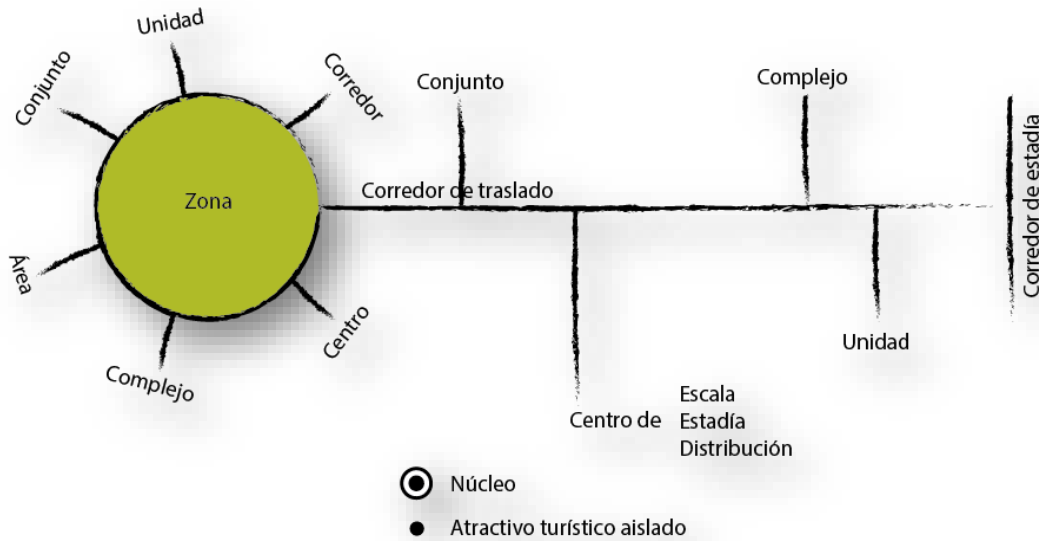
Unidad

Conjunto

Corredor

Zona

Área

Centro

Complejo

Conjunto

Complejo

Corredor de traslado

Corredor de estadía

Unidad

Centro de

Escala
Estadía
Distribución

Núcleo

Atractivo turístico aislado